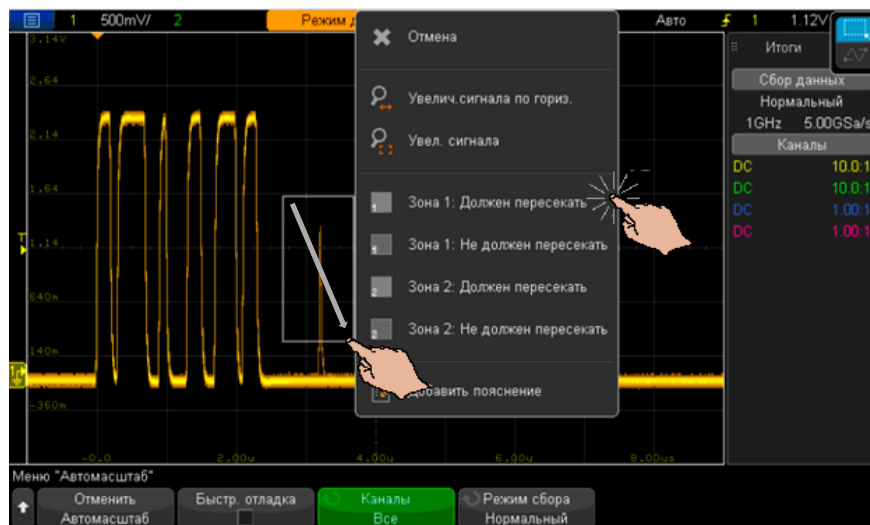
1 500mV/ 2 Режим д Авто 1 1.12V

3.14V
2.64
2.14
1.64
1.14
640m
140m
-360m

-0.0 2.00u 4.00u 6.00u 8.00us

Отмена
Увелич.сигнала по гориз.
Увел. сигнала
Зона 1: Должен пересекать
Зона 1: Не должен пересекать
Зона 2: Должен пересекать
Зона 2: Не должен пересекать
Добавить пояснение

Итоги
Сбор данных
Нормальный
1GHz 5.00GSa/s
Каналы
DC 10.0:1
DC 10.0:1
DC 1.00:1
DC 1.00:1

Меню "Автомасштаб"
Отменить Автомасштаб
Быстр. отладка
Каналы Все
Режим сбора Нормальный